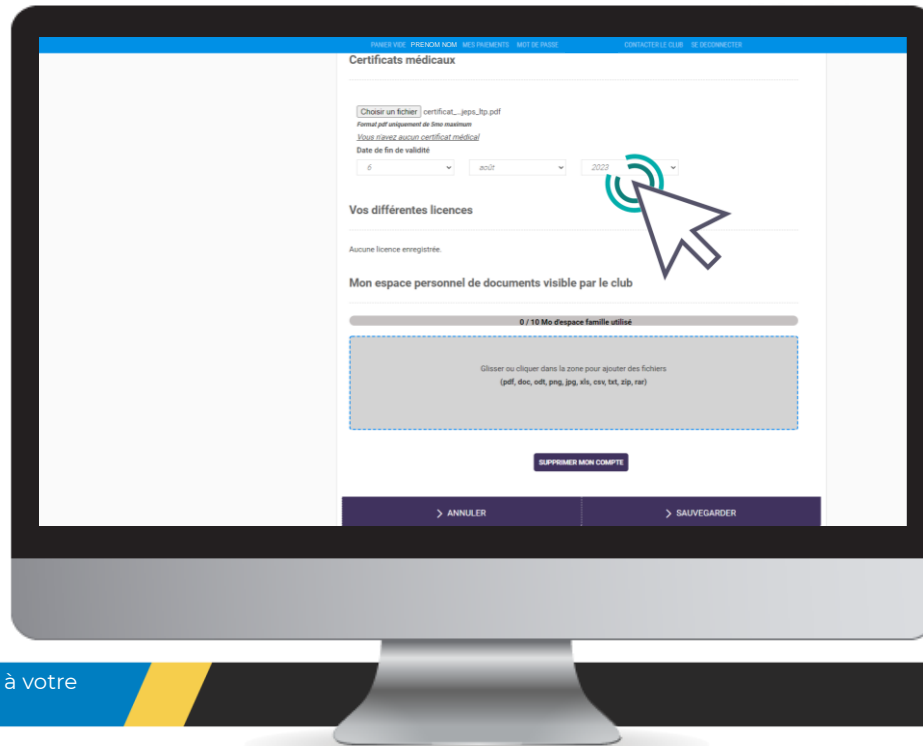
PANIER VIDE PRENOM NOM MES PAIEMENTS MOT DE PASSE CONTACTER LE CLUB SE DECONNECTER

Certificats médicaux

Choisir un fichier certificat_...jeps_ltp.pdf
Format pdf uniquement de 5mo maximum
Vous n'avez aucun certificat médical
Date de fin de validité
6
août
2023

Vos différentes licences

Aucune licence enregistrée.

Mon espace personnel de documents visible par le club

0 / 10 Mo d'espace famille utilisé

Glisser ou cliquer dans la zone pour ajouter des fichiers
(pdf, doc, odt, png, jpg, xls, csv, txt, zip, rar)

SUPPRIMER MON COMPTE

ANNULER

SAUVEGARDER

à votre